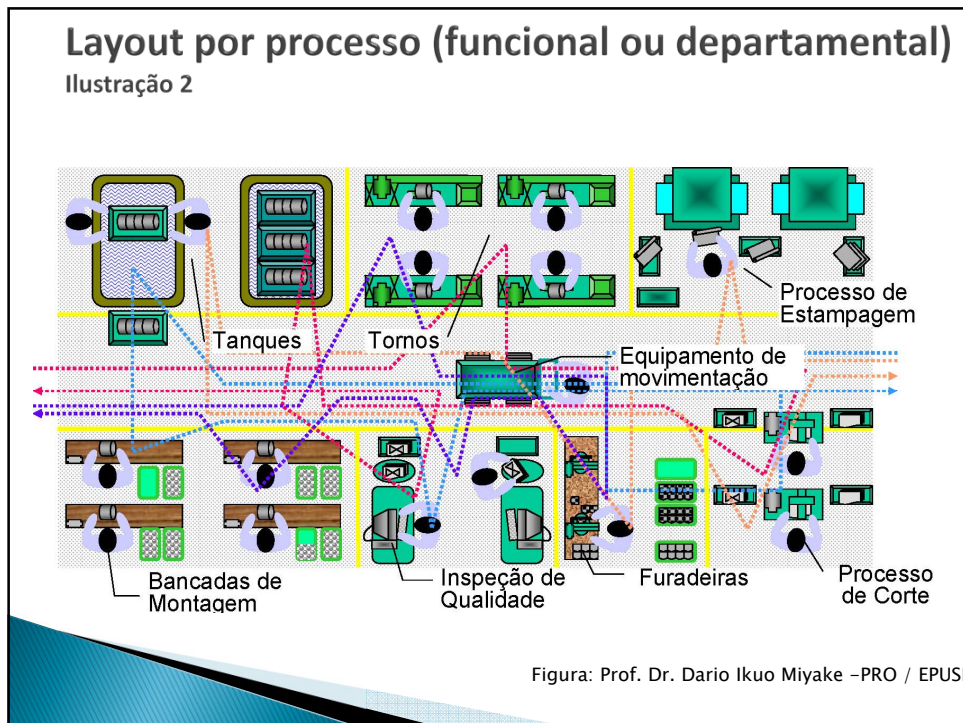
Layout por processo (funcional ou departamental)
Ilustração 2

Processo de Estampagem

Tanques

Tornos

Equipamento de movimentação

Bancadas de Montagem

Inspeção de Qualidade

Furadeiras

Processo de Corte

Figura: Prof. Dr. Dario Ikuo Miyake -PRO / EPUS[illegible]